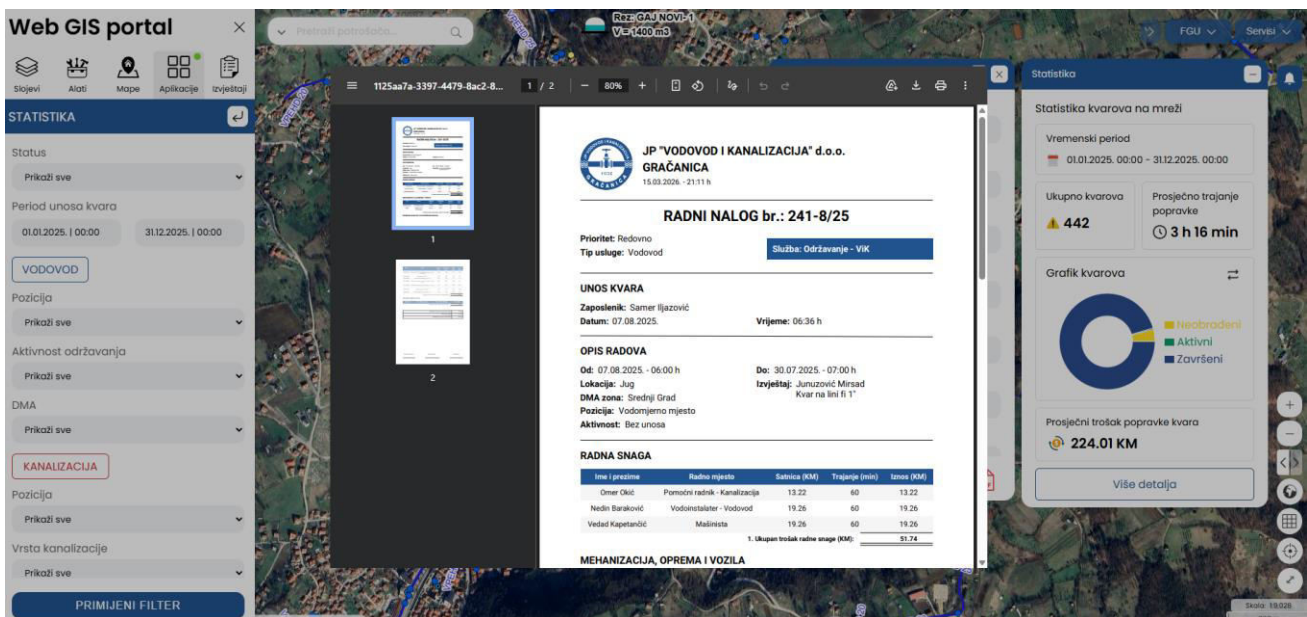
Web GIS portal ×

Slojevi Alati Mape Aplikacije Izvještaji

STATISTIKA

Status
Prikaži sve

Period unosa kvara
01.01.2025. | 00:00 31.12.2025. | 00:00

VODOVOD

Pozicija
Prikaži sve

Aktivnost održavanja
Prikaži sve

DMA
Prikaži sve

KANALIZACIJA

Pozicija
Prikaži sve

Vrsta kanalizacije
Prikaži sve

PRIMIJENI FILTER

Pretraži potrošača...

Rez: GAJ NOVI - 1
V = 1400 m3

FGU Servisi

1125aa7a-3397-4479-8ac2-8... 1 / 2 — 80% +

1
2

JP "VODOVOD I KANALIZACIJA" d.o.o.
GRAČANICA
15.03.2026. - 21:11 h

RADNI NALOG br.: 241-8/25

Prioritet: Redovno
Tip usluge: Vodovod
Služba: Održavanje - ViK

UNOS KVARA

Zaposlenik: Samer Iljazović
Datum: 07.08.2025.
Vrijeme: 06:36 h

OPIS RADOVA

Od: 07.08.2025. - 06:00 h
Do: 30.07.2025. - 07:00 h
Lokacija: Jug
Izvještaj: Junuzović Mirsad Kvar na lini fi 1"
DMA zona: Srednji Grad
Pozicija: Vodomjerno mjesto
Aktivnost: Bez unosa

RADNA SNAGA

| Ime i prezime | Radno mjesto | Satnica (KM) | Trajanje (min) | Iznos (KM) |
|---|---|---|---|---|
| Omer Okić | Pomoćni radnik - Kanalizacija | 13.22 | 60 | 13.22 |
| Nedin Baraković | Vodoinstalater - Vodovod | 19.26 | 60 | 19.26 |
| Vedad Kapetančić | Mašinista | 19.26 | 60 | 19.26 |
| 1. Ukupan trošak radne snage (KM): | | | | 51.74 |

MEHANIZACIJA, OPREMA I VOZILA

Statistika

Statistika kvarova na mreži

Vremenski period
01.01.2025. 00:00 – 31.12.2025. 00:00

Ukupno kvarova
442

Prosječno trajanje popravke
3 h 16 min

Grafik kvarova

Neobrađeni
Aktivni
Završeni

Prosječni trošak popravke kvara
224.01 KM

Više detalja

Skala: 1:9.028